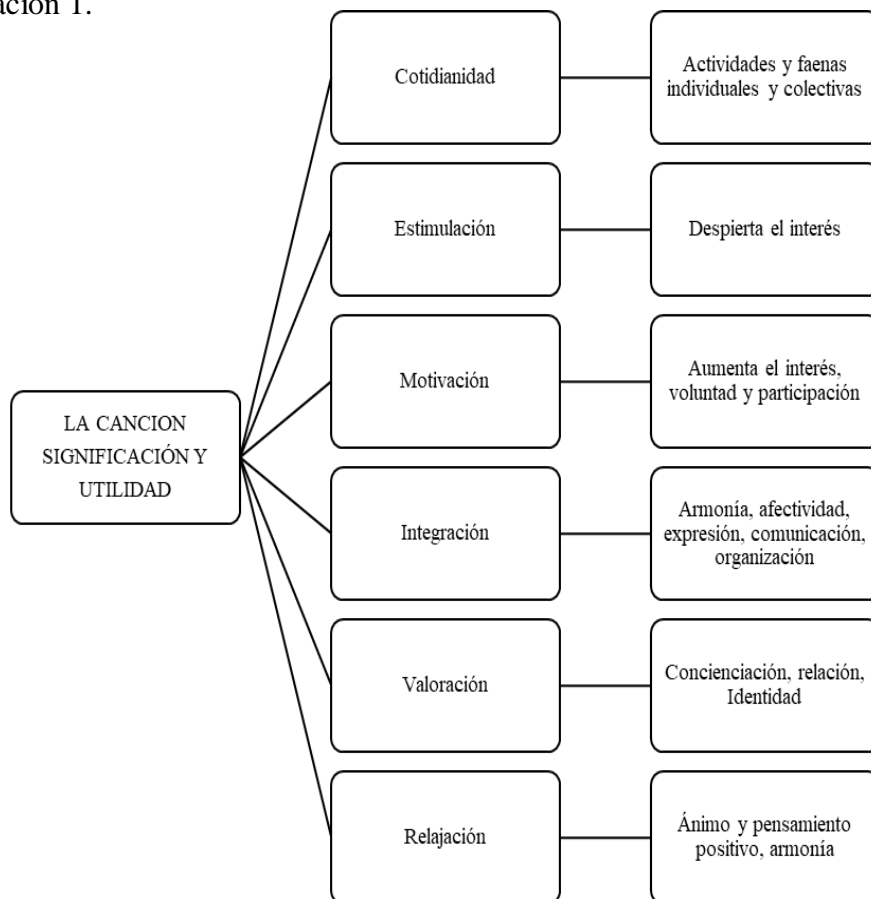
ación 1.

LA CANCION SIGNIFICACIÓN Y UTILIDAD

Cotidianidad

Actividades y faenas individuales y colectivas

Estimulación

Despierta el interés

Motivación

Aumenta el interés, voluntad y participación

Integración

Armonía, afectividad, expresión, comunicación, organización

Valoración

Concienciación, relación, Identidad

Relajación

Ánimo y pensamiento positivo, armonía